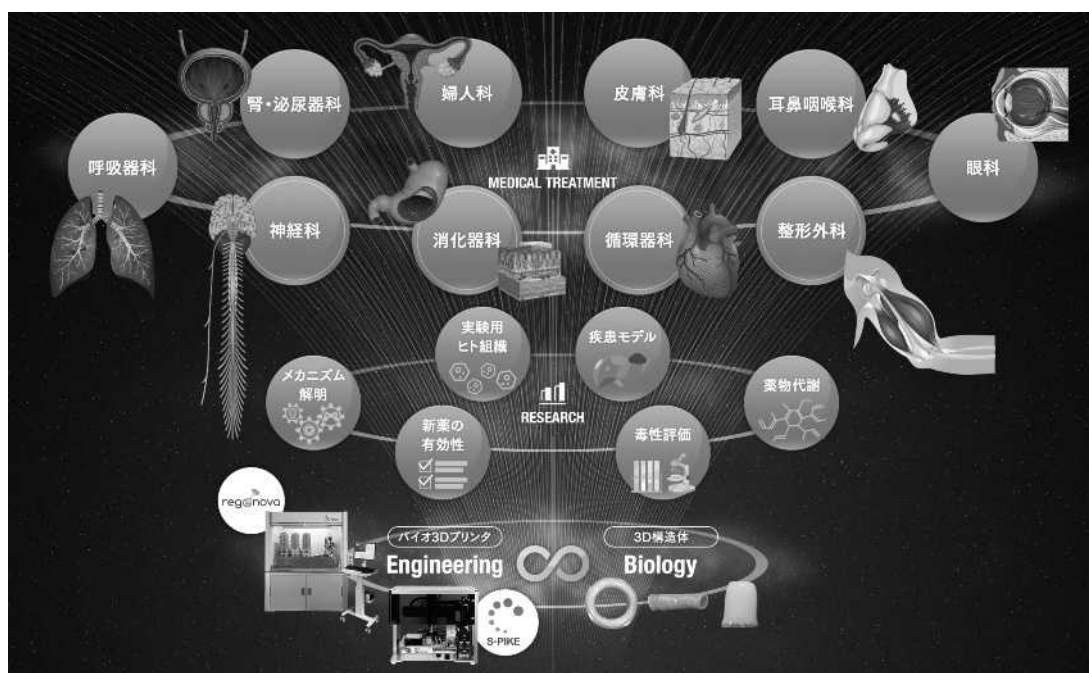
腎・泌尿器科

婦人科

皮膚科

耳鼻咽喉科

呼吸器科

MEDICAL TREATMENT

眼科

神経科

消化器科

循環器科

整形外科

実験用
ヒト組織

疾患モデル

メカニズム
解明

RESEARCH

薬物代謝

新薬の
有効性

毒性評価

regenova

バイオ3Dプリンタ

Engineering

3D構造体

Biology

S-PIKE